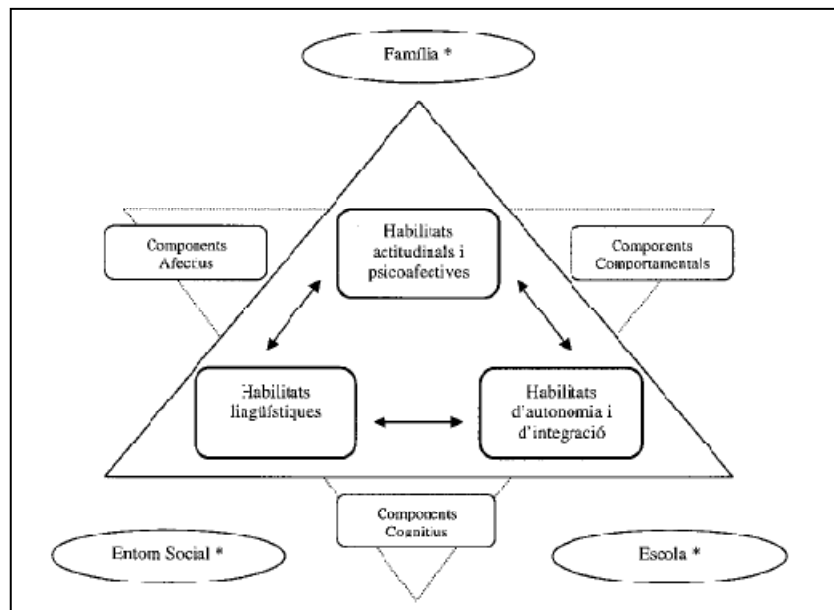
Família *

Components Afectius

Habilitats actitudinals i psicoafectives

Components Comportamentals

Habilitats lingüístiques

Habilitats d'autonomia i d'integració

Components Cognitius

Entorn Social *

Escola *